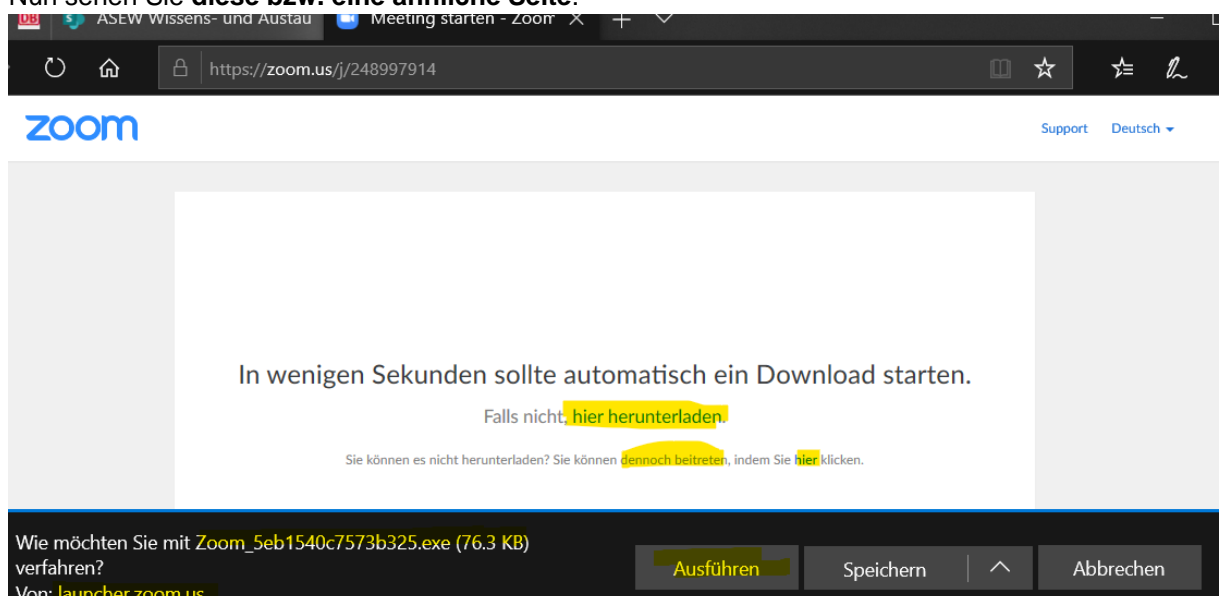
Nun sehen Sie **diese bzw. eine ähnliche Seite**:

DB ASEW Wissens- und Austau Meeting starten - Zoom

https://zoom.us/j/248997914

zoom

Support Deutsch

In wenigen Sekunden sollte automatisch ein Download starten.

Falls nicht, hier herunterladen.

Sie können es nicht herunterladen? Sie können dennoch beitreten, indem Sie hier klicken.

Wie möchten Sie mit Zoom_5eb1540c7573b325.exe (76.3 KB) verfahren?

Von: launcher.zoom.us

Ausführen Speichern Abbrechen